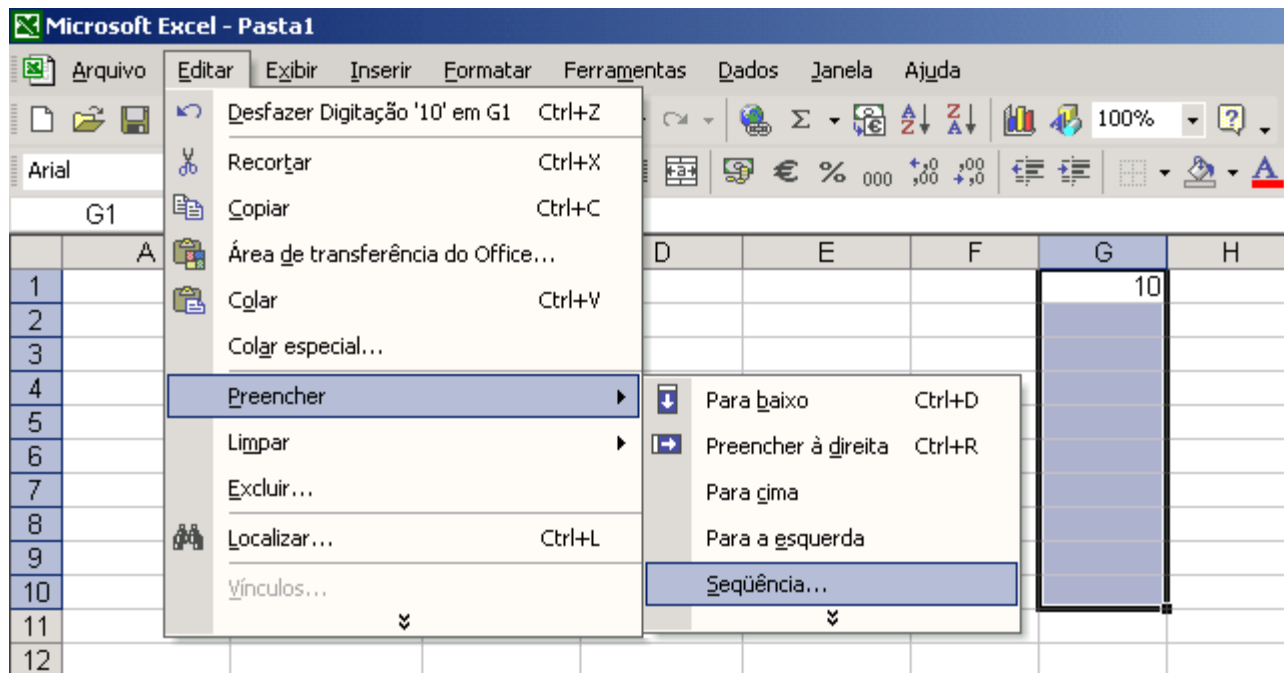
Microsoft Excel - Pasta1

Arquivo Editar Exibir Inserir Formatar Ferramentas Dados Janela Ajuda

100%

Arial

G1

Desfazer Digitação '10' em G1 Ctrl+Z
Recortar Ctrl+X
Copiar Ctrl+C
Área de transferência do Office...
Colar Ctrl+V
Colar especial...
Preencher
Limpar
Excluir...
Localizar... Ctrl+L
Vínculos...

Para baixo Ctrl+D
Preencher à direita Ctrl+R
Para cima
Para a esquerda
Seqüência...

| | A | D | E | F | G | H |
|---|---|---|---|---|---|---|
| 1 | | | | | 10 | |
| 2 | | | | | | |
| 3 | | | | | | |
| 4 | | | | | | |
| 5 | | | | | | |
| 6 | | | | | | |
| 7 | | | | | | |
| 8 | | | | | | |
| 9 | | | | | | |
| 10 | | | | | | |
| 11 | | | | | | |
| 12 | | | | | | |